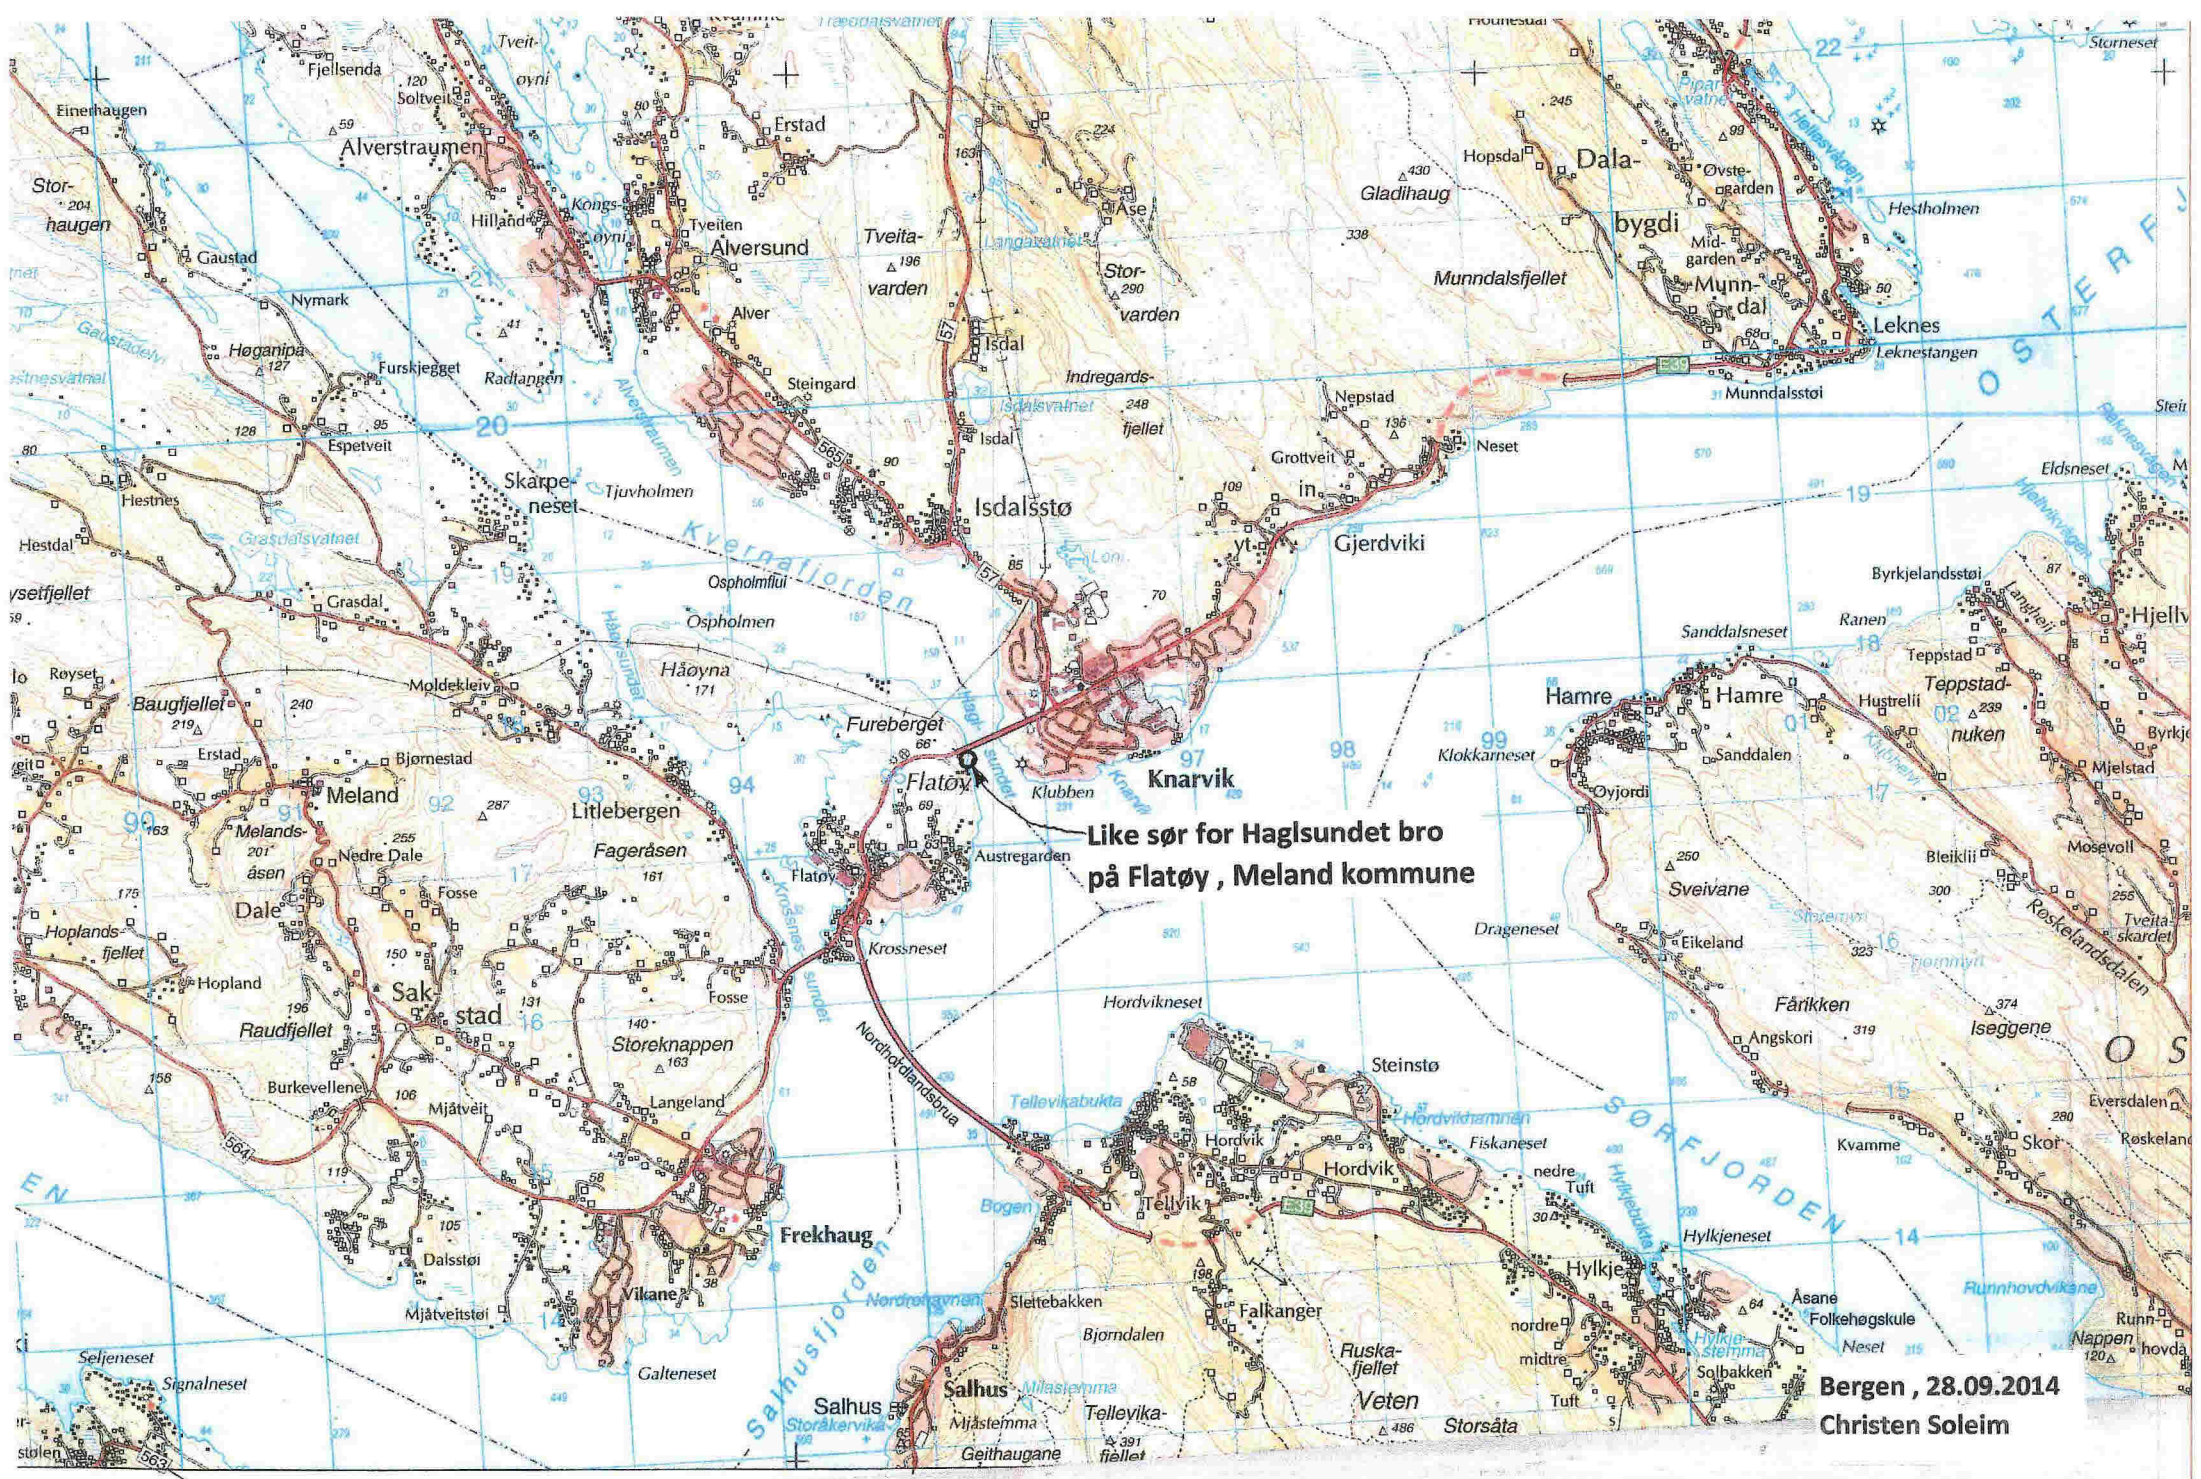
Like sør for Haglsundet bro på Flatøy , Meland kommune

Bergen , 28.09.2014
Christen Soleim

Alverstraumen
Alversund
Tveita-varden
Stor-varden
Isdal
Isdalsstø
Indregards-fjellet
Gladihaug
Dala-bygdi
Munndalsfjellet
Munn-dal
Leknes
Leknestangen
Munndalsstøi
Nepstad
Neset
Grottveit
Gjerdviki
Knarvik
Klubben
Flatøy
Fureberget
Austregarden
Krossneset
Kvernafjorden
Ospholmen
Høøyna
Skarpe-neset
Tjuvholmen
Hestnes
Espetveit
Høganipa
Gaustad
Nymark
Stor-haugen
Einerhaugen
Fjellsenda
Soltveit
Hilland
Kongsøyni
Tveiten
Alver
Steingard
Erstad
Radtangen
Furskjegget
Hestdal
Grasdal
Moldekleiv
Røyset
Baugfjellet
Bjørnestad
Meland
Melands-åsen
Nedre Dale
Litlebergen
Fageråsen
Dale
Hoplands-fjellet
Hopland
Fosse
Sakstad
Raudfjellet
Storeknappen
Burkevellene
Mjåtveit
Langeland
Frekhaug
Dalsstøi
Vikane
Mjåtveitstøi
Galteneset
Seljeneset
Signalneset
Salhusfjorden
Nordhordlandsbrua
Salhus
Sletebakken
Bjorndalen
Falkanger
Ruska-fjellet
Veten
Storsåta
Tellevika
Tellevikabukta
Hordvikneset
Steinstø
Hordvik
Fiskaneset
Sørfjorden
Hylkje
Hylkjeneset
Åsane
Folkehøgskule
Neset
Solbakken
Tuft
Dragenes
Klokkarneset
Hamre
Oyjordi
Sanddalen
Sveivane
Eikeland
Fårikken
Angskori
Iseggene
Skor
Kvamme
Eversdalen
Røskeland
Teppstad
Teppstad-nuken
Hustrelii
Byrkjelandsstøi
Ranen
Sanddalsneset
Bleiklii
Mosevoll
Tveita-skardet
Roskelandsdalen
Mjelstad
Eldsneset
Hjellvik
Hestholmen
Hopsdal
Øvste-garden
Mid-garden
Osterfjorden